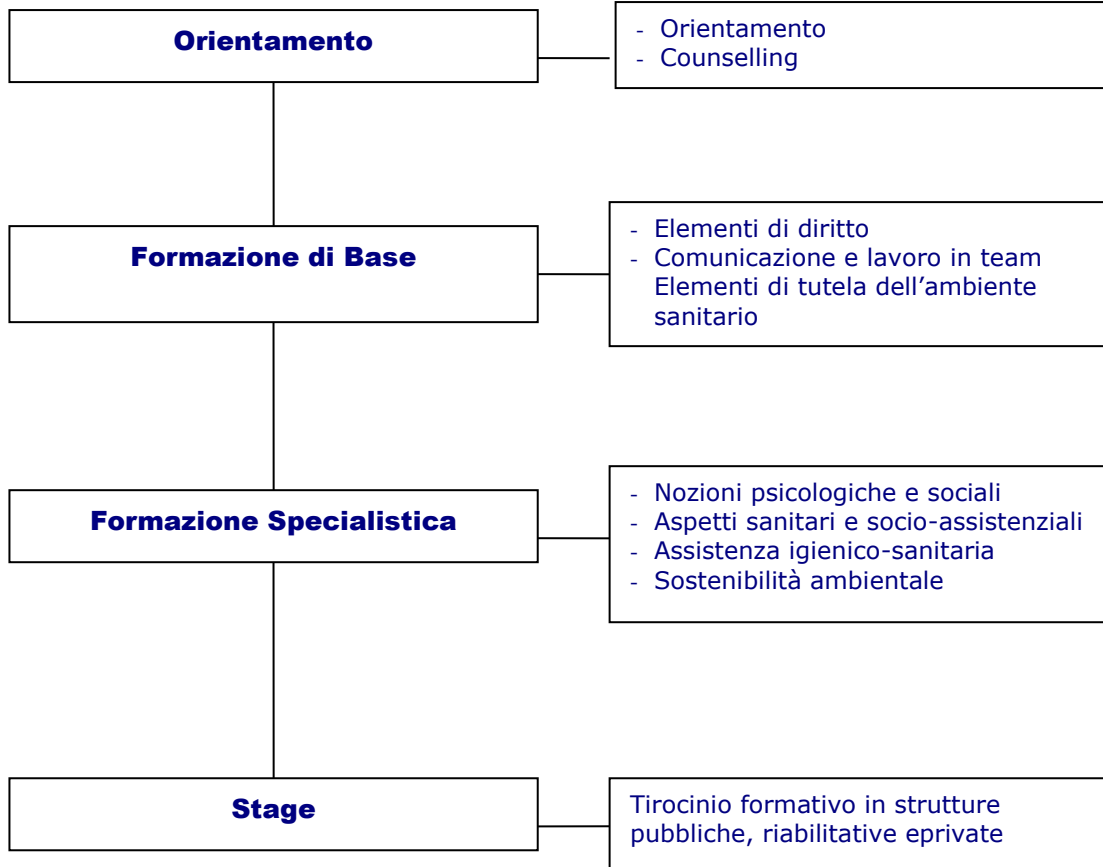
Orientamento

- Orientamento
- Counselling

Formazione di Base

- Elementi di diritto
- Comunicazione e lavoro in team Elementi di tutela dell'ambiente sanitario

Formazione Specialistica

- Nozioni psicologiche e sociali
- Aspetti sanitari e socio-assistenziali
- Assistenza igienico-sanitaria
- Sostenibilità ambientale

Stage

Tirocinio formativo in strutture pubbliche, riabilitative eprivate